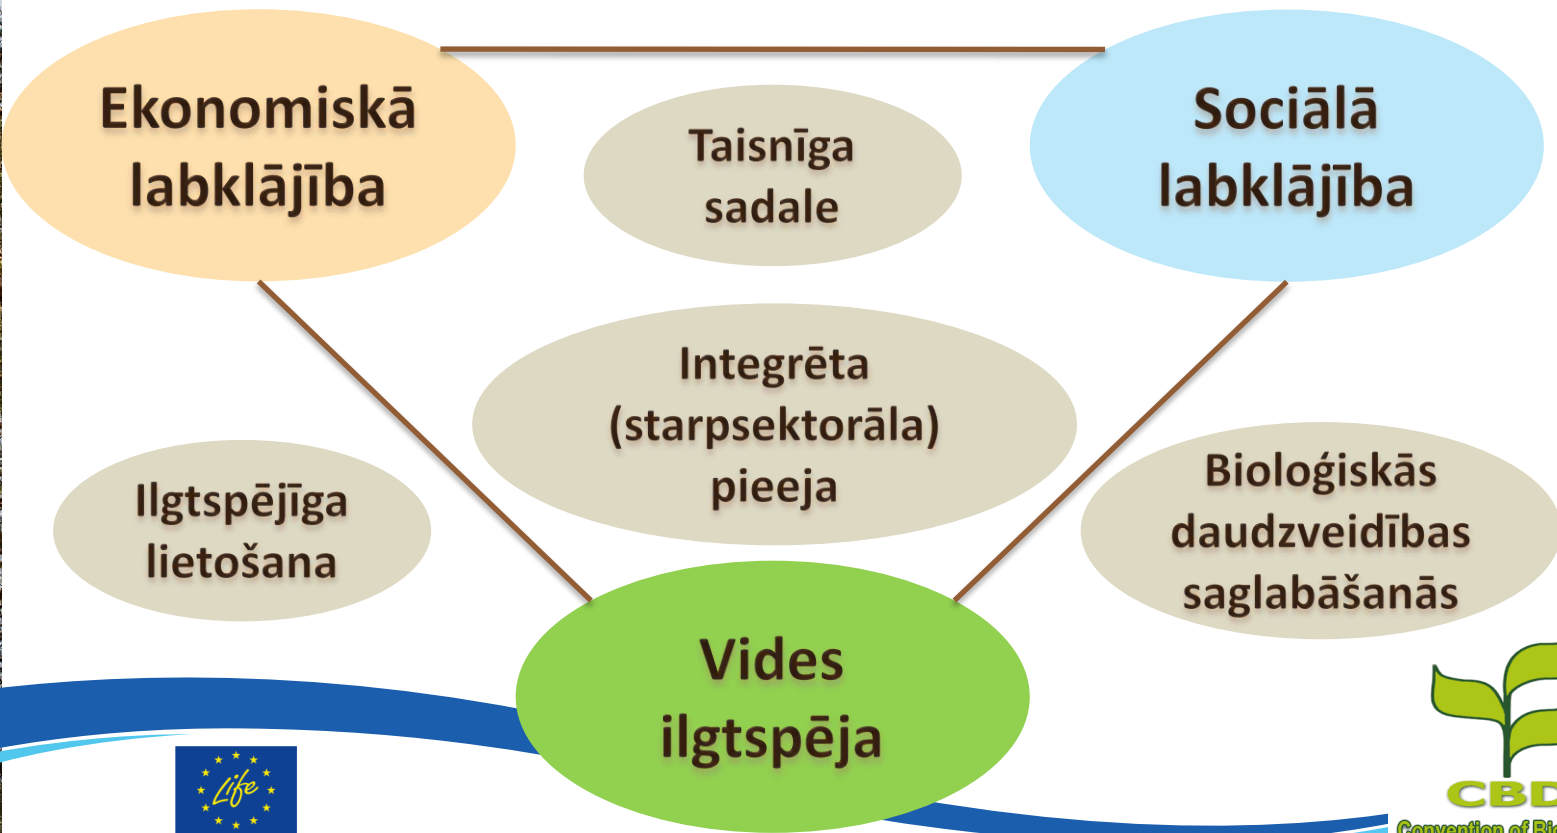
Ekonomiskā labklājība

Taisnīga sadale

Sociālā labklājība

Integrēta (starpsektorāla) pieeja

Ilgtspējīga lietošana

Bioloģiskās daudzveidības saglabāšanās

Vides ilgtspēja

Life

CBD

Convention of Bi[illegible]